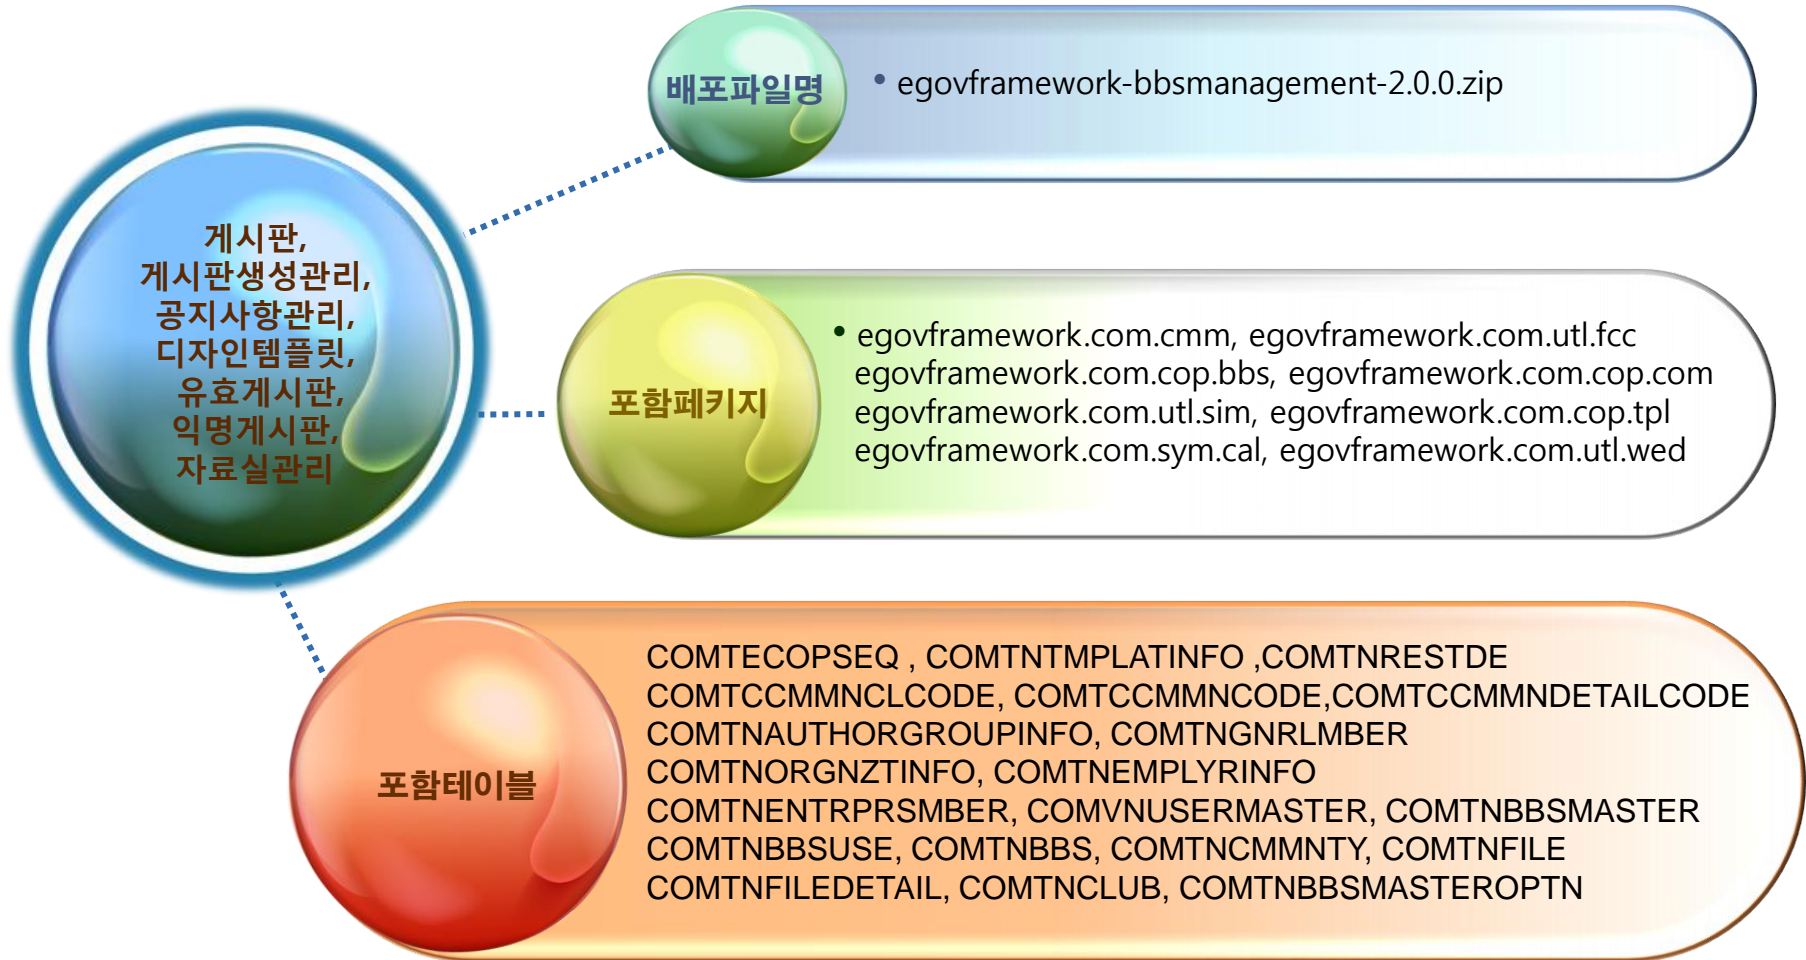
게시판,
게시판생성관리,
공지사항관리,
디자인템플릿,
유효게시판,
익명게시판,
자료실관리

배포파일명

• egovframework-bbsmanagement-2.0.0.zip

포함패키지

• egovframework.com.cmm, egovframework.com.utl.fcc
egovframework.com.cop.bbs, egovframework.com.cop.com
egovframework.com.utl.sim, egovframework.com.cop.tpl
egovframework.com.sym.cal, egovframework.com.utl.wed

포함테이블

COMTECOPSEQ , COMTNTMPLATINFO ,COMTNRESTDE
COMTCCMMNCLCODE, COMTCCMMNCODE,COMTCCMMNDETAILCODE
COMTNAUTHORGROUPINFO, COMTNGNRLMBER
COMTNORGNZTINFO, COMTNEMPLYRINFO
COMTNENTRPRSMBER, COMVNUSERMASTER, COMTNBBSMASTER
COMTNBBSUSE, COMTNBBS, COMTNCMMNTY, COMTNFILE
COMTNFILEDETAIL, COMTNCLUB, COMTNBBSMASTEROPTN